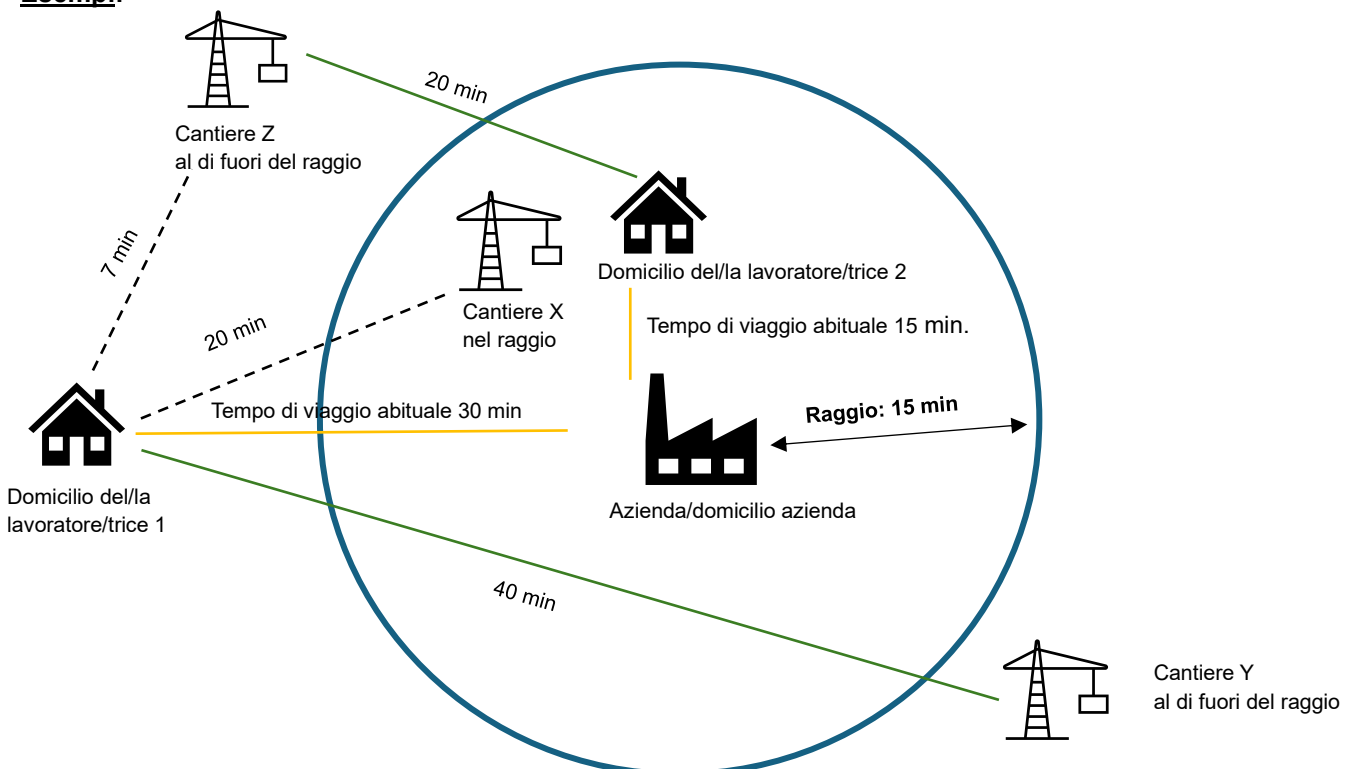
Esempi:

20 min

Cantiere Z
al di fuori del raggio

Domicilio del/la lavoratore/trice 2

7 min

Cantiere X
nel raggio

20 min

Tempo di viaggio abituale 15 min.

Raggio: 15 min

Tempo di viaggio abituale 30 min

Domicilio del/la lavoratore/trice 1

Azienda/domicilio azienda

40 min

Cantiere Y
al di fuori del raggio